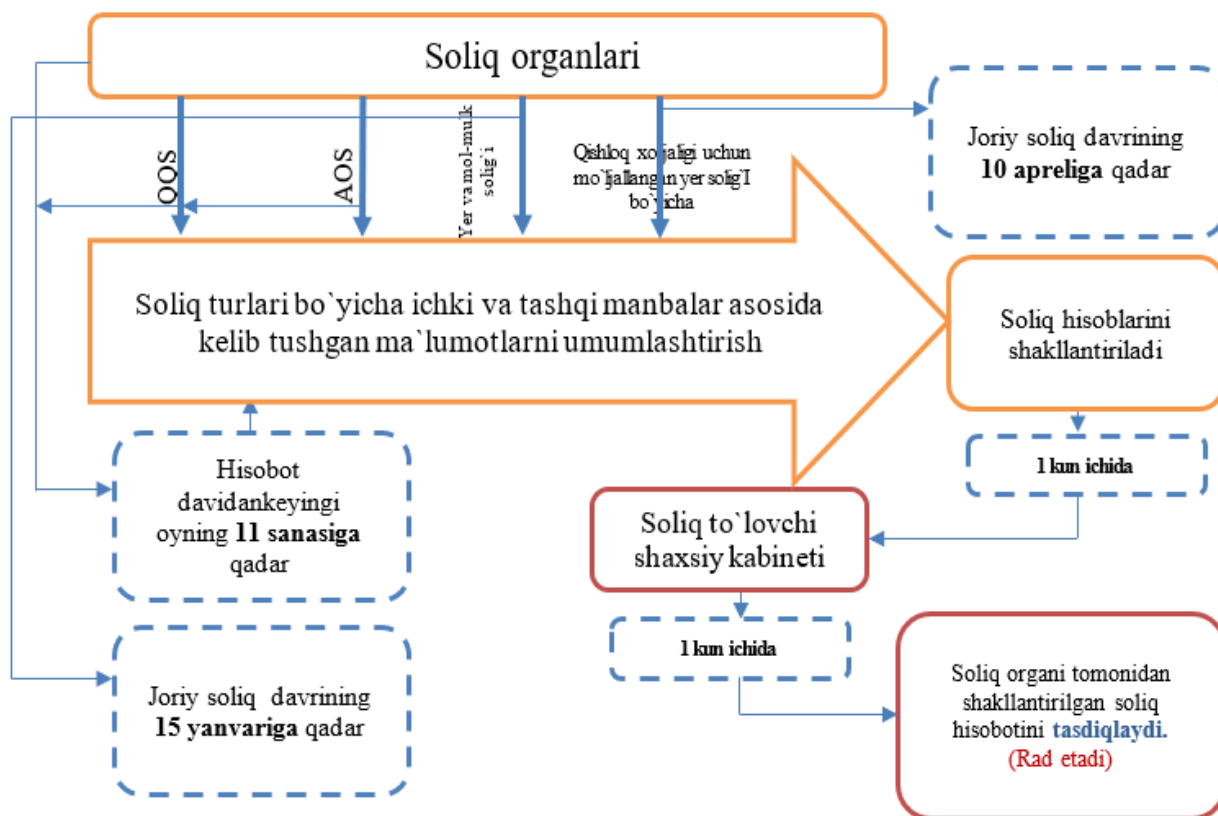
Soliq organlari

QQS

AQS

Yer va mol-mulk solig`i

Qishloq xo`jaligi uchun mo`ljallangan yer solig`I bo`yicha

Joriy soliq davrining **10 apreliga** qadar

Soliq turlari bo`yicha ichki va tashqi manbalar asosida kelib tushgan ma`lumotlarni umumlashtirish

Soliq hisoblarini shakllantiriladi

1 kun ichida

Hisobot davidankeyingi oyning **11 sanasiga** qadar

Soliq to`lovchi shaxsiy kabineti

1 kun ichida

Joriy soliq davrining **15 yanvariga** qadar

Soliq organi tomonidan shakllantirilgan soliq hisobotini **tasdiqlaydi.** (Rad etadi)